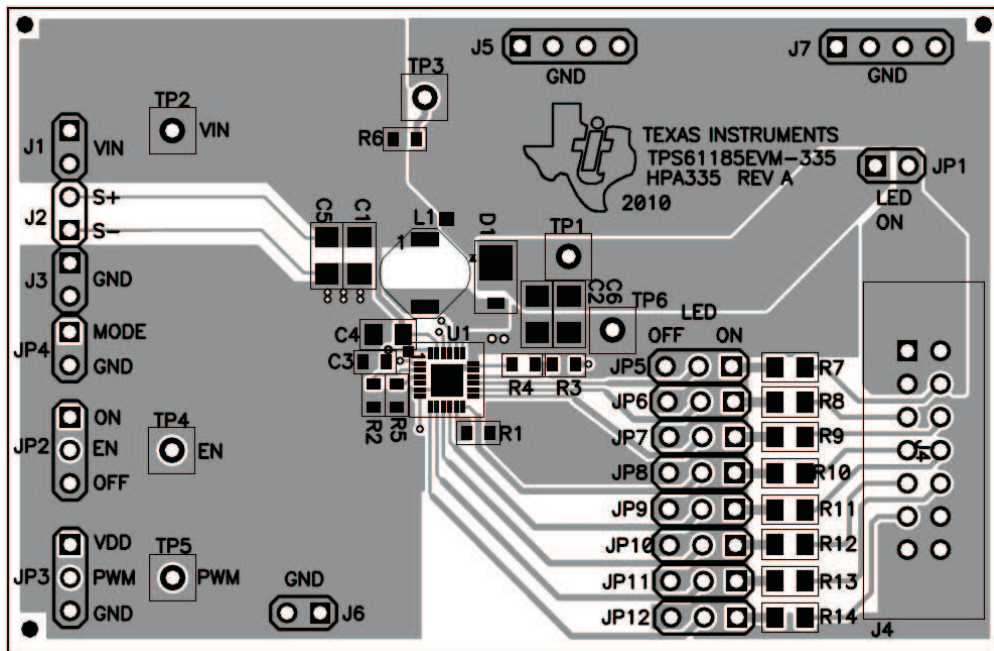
J5
GND
J7
GND
TP3
TP2
VIN
R6
TEXAS INSTRUMENTS
TPS61185EVM-335
HPA335 REV A
2010
JP1
LED
ON
J1
VIN
J2
S+
S-
C5
C1
L1
1
D1
TP1
J3
GND
C6
C2
TP6
LED
JP4
MODE
GND
C4
U1
OFF
ON
C3
JP5
R7
R4
R3
JP6
R8
R2
R5
R1
JP2
ON
TP4
EN
EN
OFF
JP7
R9
JP8
R10
JP9
R11
JP3
VDD
TP5
PWM
PWM
GND
GND
J6
JP10
R12
JP11
R13
JP12
R14
J4